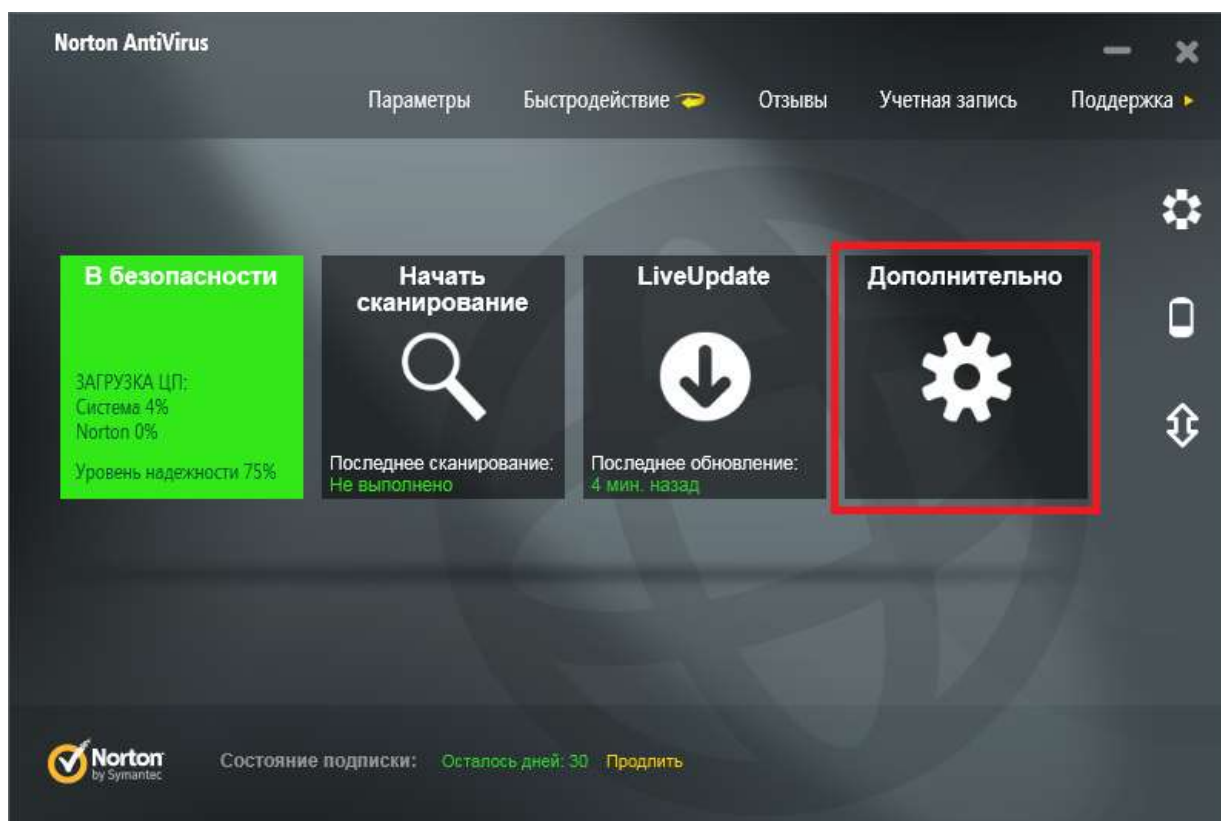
Norton AntiVirus

Параметры Быстродействие Отзывы Учетная запись Поддержка

В безопасности

ЗАГРУЗКА ЦП:
Система 4%
Norton 0%

Уровень надежности 75%

Начать сканирование

Последнее сканирование:
Не выполнено

LiveUpdate

Последнее обновление:
4 мин. назад

Дополнительно

Norton by Symantec

Состояние подписки: Осталось дней: 30 Продлить